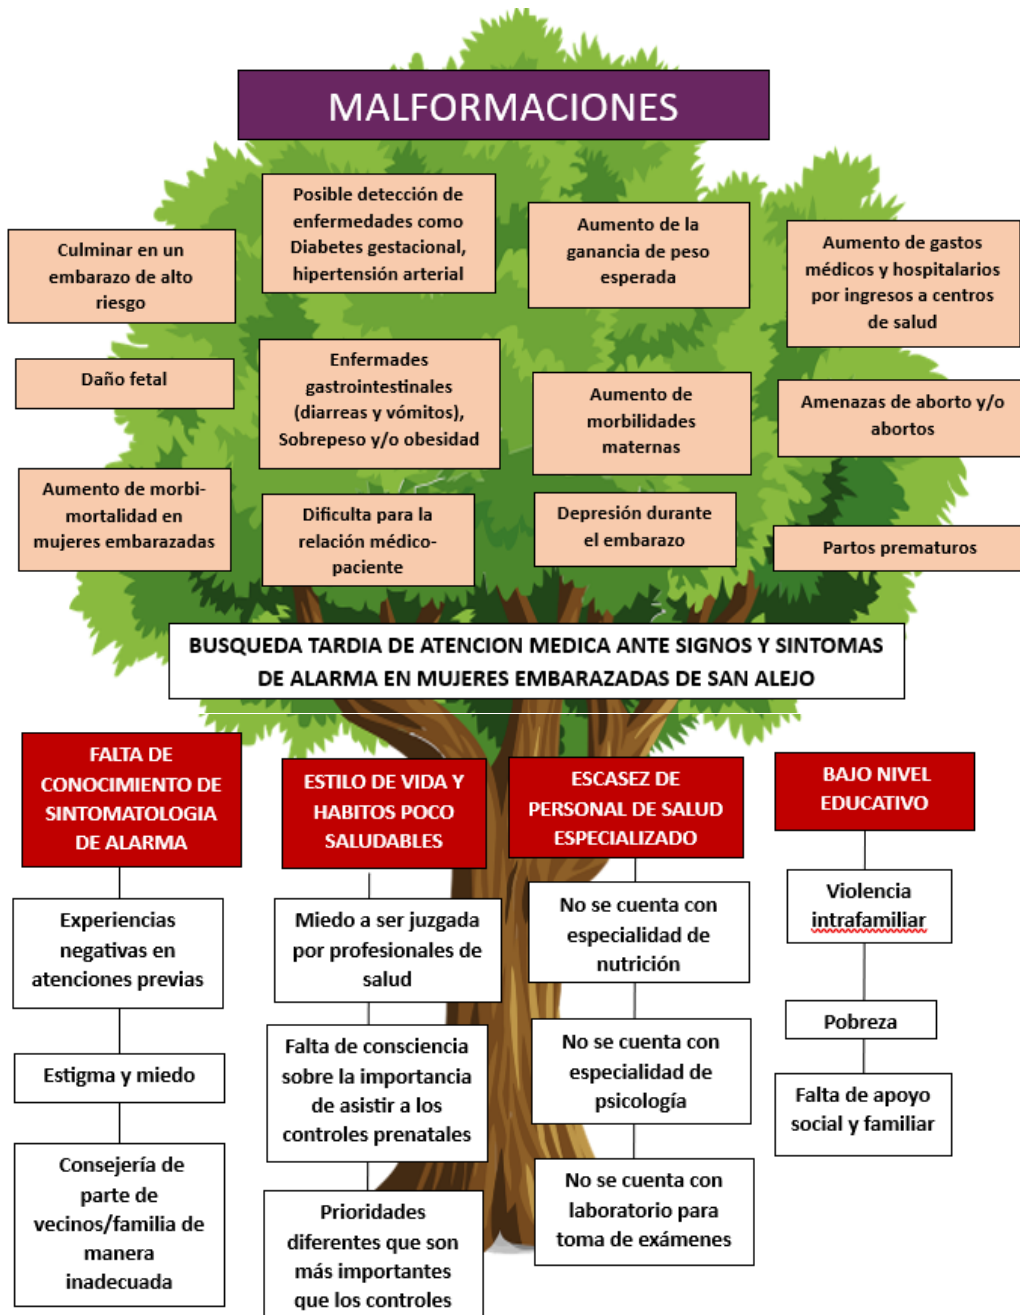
MALFORMACIONES

Culminar en un embarazo de alto riesgo

Posible detección de enfermedades como Diabetes gestacional, hipertensión arterial

Aumento de la ganancia de peso esperada

Aumento de gastos médicos y hospitalarios por ingresos a centros de salud

Daño fetal

Enfermades gastrointestinales (diarreas y vómitos), Sobrepeso y/o obesidad

Aumento de morbilidades maternas

Amenazas de aborto y/o abortos

Aumento de morbi-mortalidad en mujeres embarazadas

Dificulta para la relación médico-paciente

Depresión durante el embarazo

Partos prematuros

BUSQUEDA TARDIA DE ATENCION MEDICA ANTE SIGNOS Y SINTOMAS DE ALARMA EN MUJERES EMBARAZADAS DE SAN ALEJO

FALTA DE CONOCIMIENTO DE SINTOMATOLOGIA DE ALARMA

Experiencias negativas en atenciones previas

Estigma y miedo

Consejería de parte de vecinos/familia de manera inadecuada

ESTILO DE VIDA Y HABITOS POCO SALUDABLES

Miedo a ser juzgada por profesionales de salud

Falta de consciencia sobre la importancia de asistir a los controles prenatales

Prioridades diferentes que son más importantes que los controles

ESCASEZ DE PERSONAL DE SALUD ESPECIALIZADO

No se cuenta con especialidad de nutrición

No se cuenta con especialidad de psicología

No se cuenta con laboratorio para toma de exámenes

BAJO NIVEL EDUCATIVO

Violencia intrafamiliar

Pobreza

Falta de apoyo social y familiar